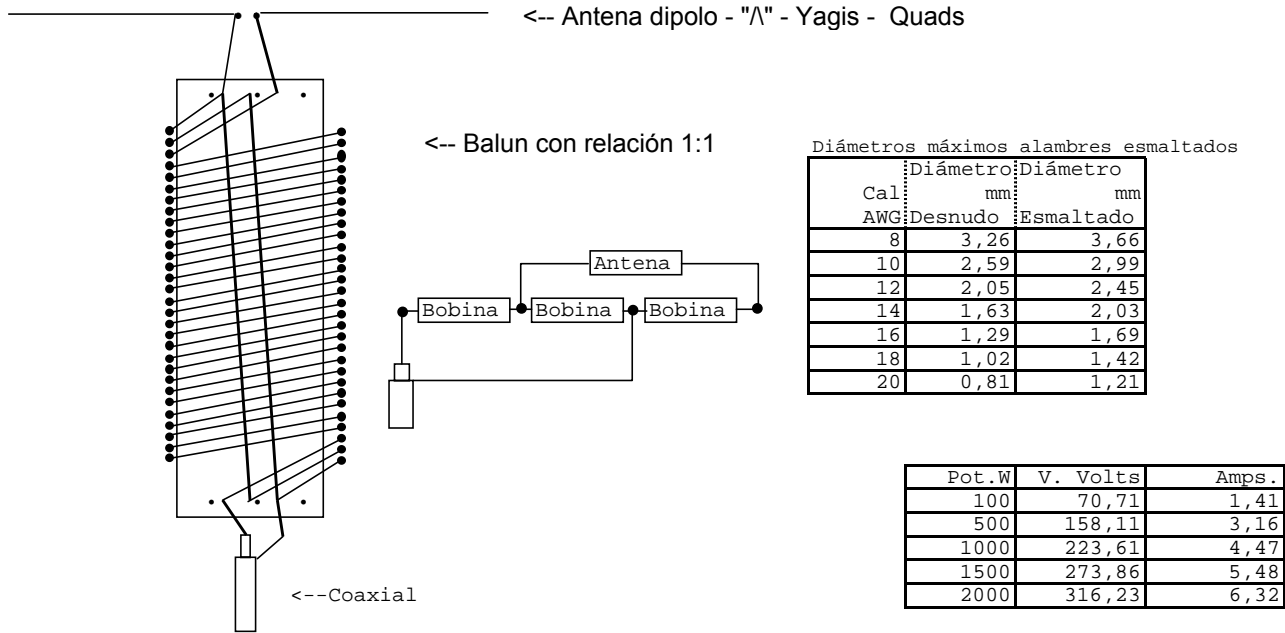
<-- Antena dipolo - "/\" - Yagis - Quads

<-- Balun con relación 1:1

Antena

Bobina Bobina Bobina

Diámetros máximos alambres esmaltados

| Cal AWG | Diámetro mm Desnudo | Diámetro mm Esmaltado |
|---|---|---|
| 8 | 3,26 | 3,66 |
| 10 | 2,59 | 2,99 |
| 12 | 2,05 | 2,45 |
| 14 | 1,63 | 2,03 |
| 16 | 1,29 | 1,69 |
| 18 | 1,02 | 1,42 |
| 20 | 0,81 | 1,21 |

| Pot.W | V. Volts | Amps. |
|---|---|---|
| 100 | 70,71 | 1,41 |
| 500 | 158,11 | 3,16 |
| 1000 | 223,61 | 4,47 |
| 1500 | 273,86 | 5,48 |
| 2000 | 316,23 | 6,32 |

<--Coaxial